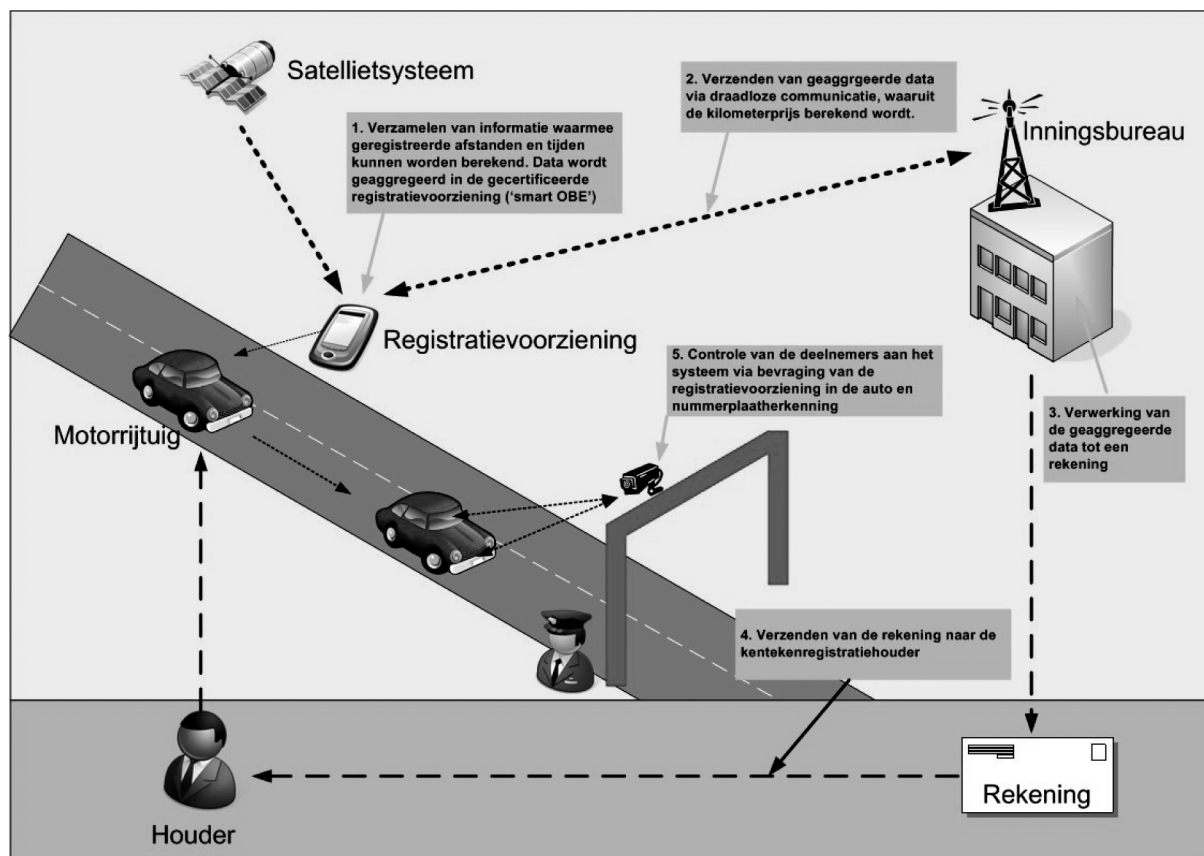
Satellietsysteem

1. Verzamelen van informatie waarmee geregistreerde afstanden en tijden kunnen worden berekend. Data wordt geaggregeerd in de gecertificeerde registratievoorziening ('smart OBE')

2. Verzenden van geaggrgeerde data via draadloze communicatie, waaruit de kilometerprijs berekend wordt.

Inningsbureau

Registratievoorziening

5. Controle van de deelnemers aan het systeem via bevraging van de registratievoorziening in de auto en nummerplaatherkenning

Motorrijtuig

3. Verwerking van de geaggregeerde data tot een rekening

4. Verzenden van de rekening naar de kentekenregistratiehouder

Rekening

Houder